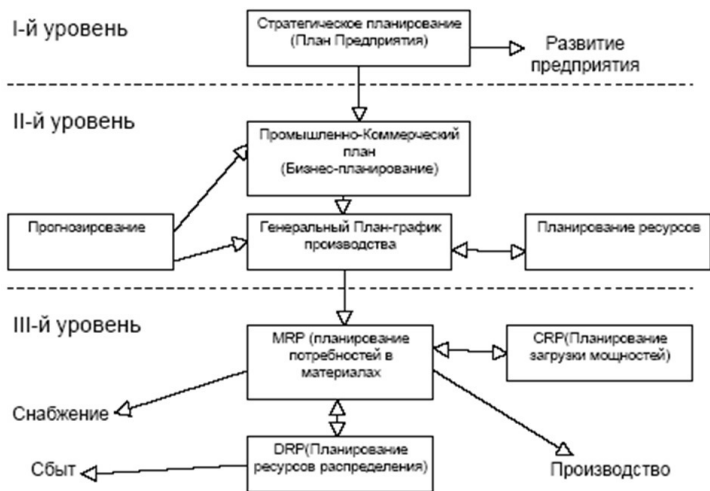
I-й уровень

Стратегическое планирование (План Предприятия)

Развитие предприятия

II-й уровень

Промышленно-Коммерческий план (Бизнес-планирование)

Прогнозирование

Генеральный План-график производства

Планирование ресурсов

III-й уровень

MRP (планирование потребностей в материалах

CRP(Планирование загрузки мощностей)

Снабжение

DRP(Планирование ресурсов распределения)

Сбыт

Производство